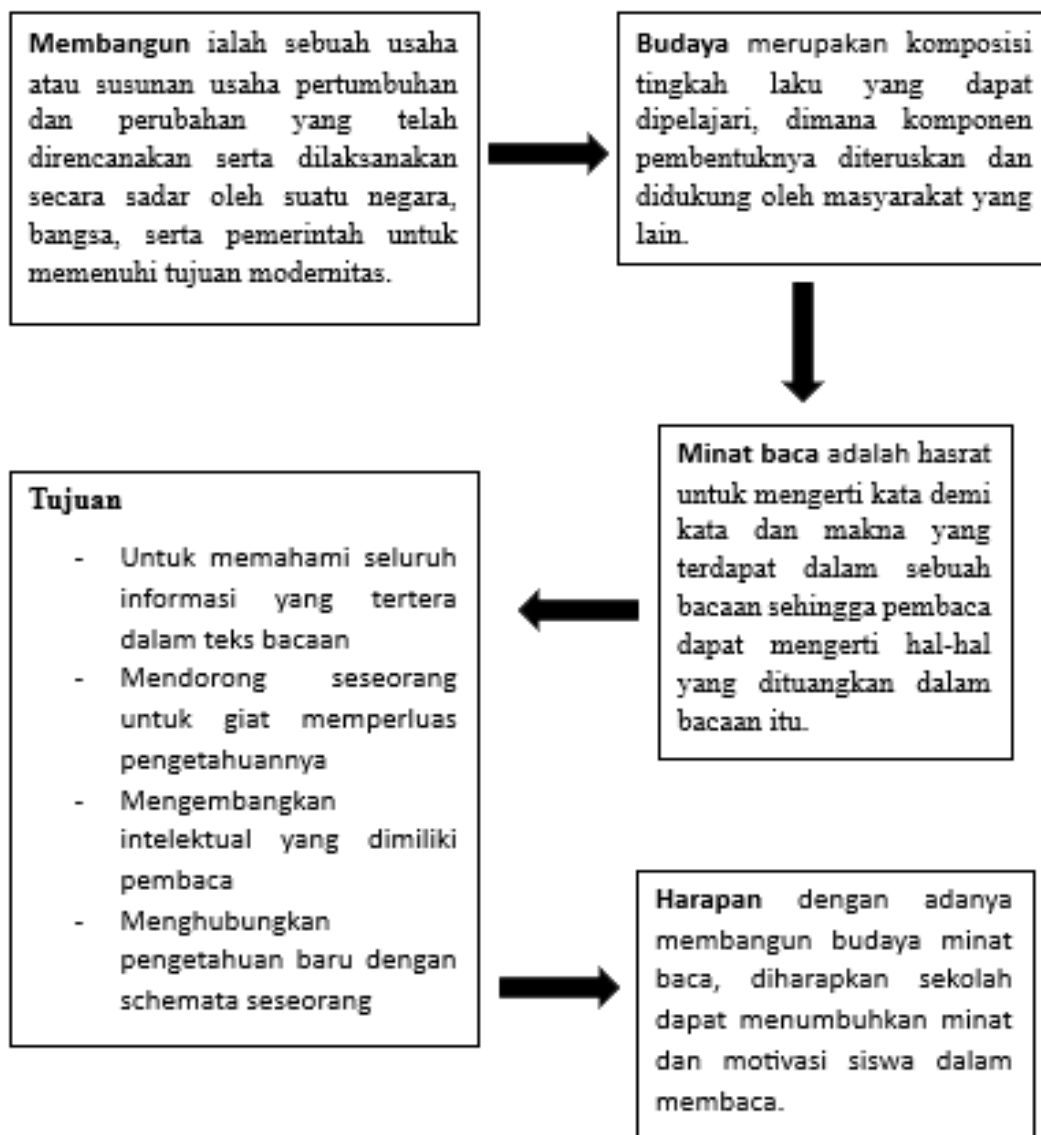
Membangun ialah sebuah usaha atau susunan usaha pertumbuhan dan perubahan yang telah direncanakan serta dilaksanakan secara sadar oleh suatu negara, bangsa, serta pemerintah untuk memenuhi tujuan modernitas.

Budaya merupakan komposisi tingkah laku yang dapat dipelajari, dimana komponen pembentuknya diteruskan dan didukung oleh masyarakat yang lain.

Minat baca adalah hasrat untuk mengerti kata demi kata dan makna yang terdapat dalam sebuah bacaan sehingga pembaca dapat mengerti hal-hal yang dituangkan dalam bacaan itu.

Tujuan
- Untuk memahami seluruh informasi yang tertera dalam teks bacaan
- Mendorong seseorang untuk giat memperluas pengetahuannya
- Mengembangkan intelektual yang dimiliki pembaca
- Menghubungkan pengetahuan baru dengan schemata seseorang

Harapan dengan adanya membangun budaya minat baca, diharapkan sekolah dapat menumbuhkan minat dan motivasi siswa dalam membaca.